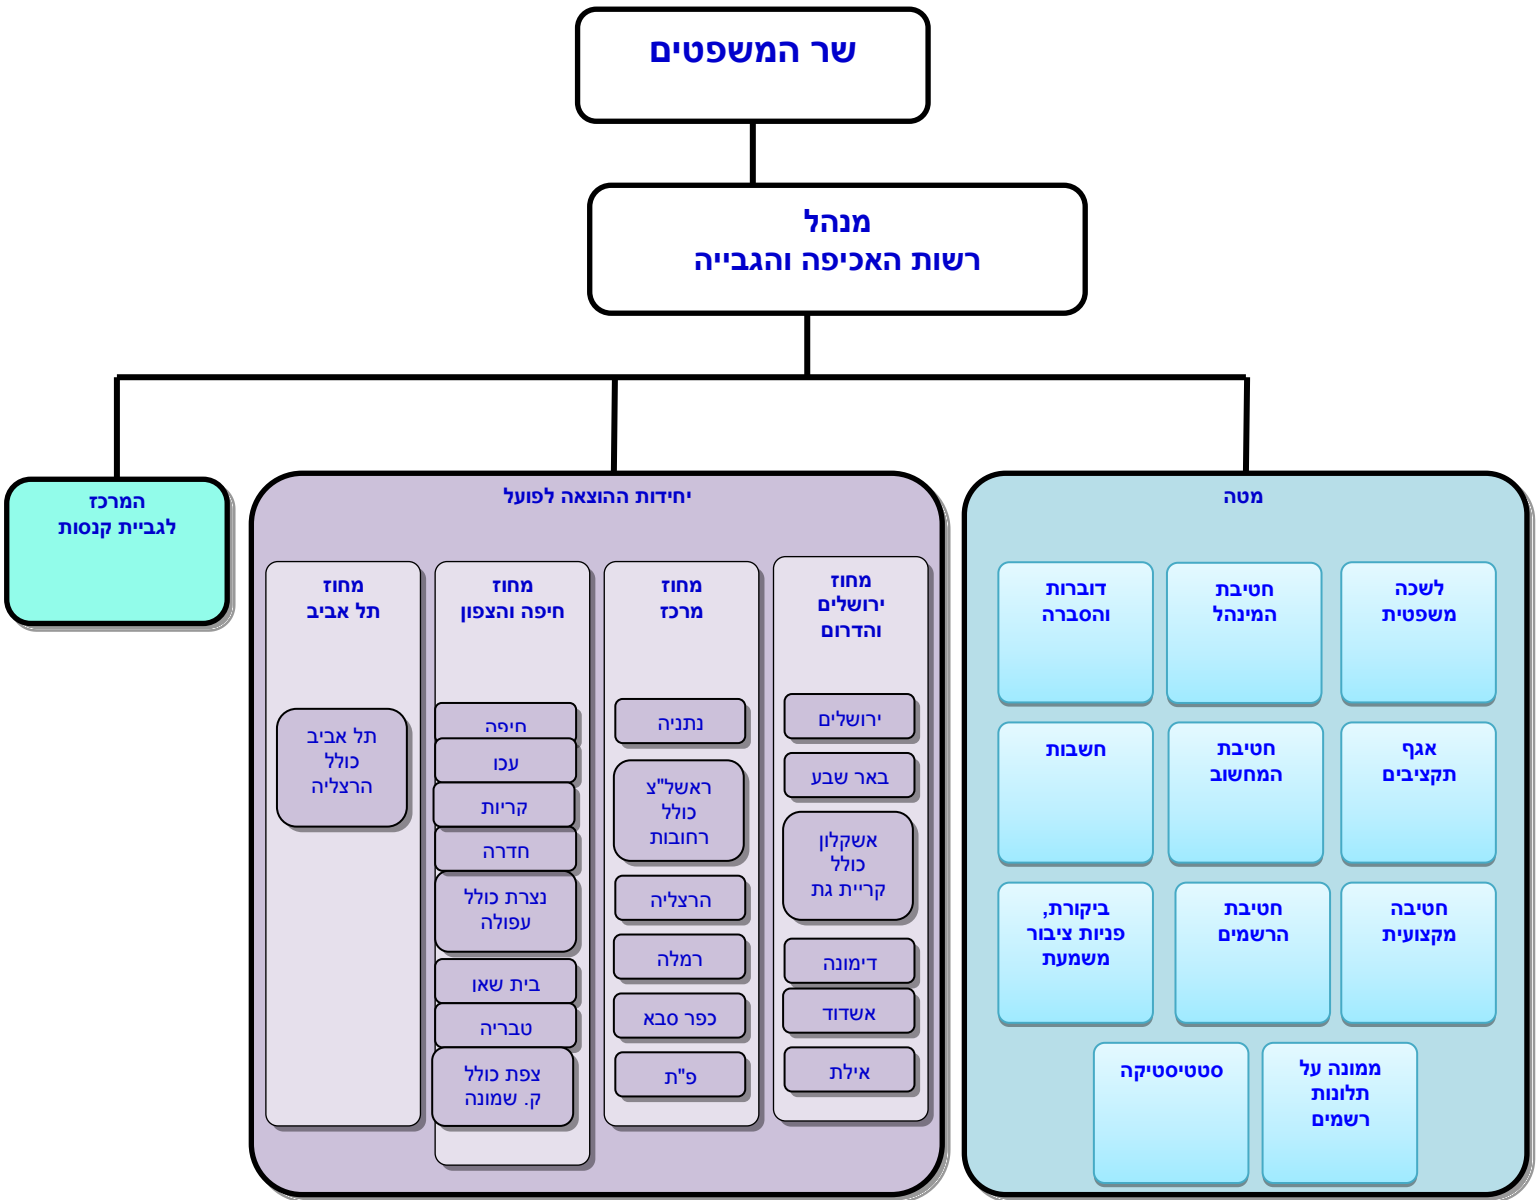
שר המשפטים

מנהל
רשות האכיפה והגבייה

המרכז
לגביית קנסות

יחידות ההוצאה לפועל

מחוז
ירושלים
והדרום

ירושלים

באר שבע

אשקלון
כולל
קריית גת

דימונה

אשדוד

אילת

מחוז
מרכז

נתניה

ראשל"צ
כולל
רחובות

הרצליה

רמלה

כפר סבא

פ"ת

מחוז
חיפה והצפון

חיפה

עכו

קריות

חדרה

נצרת כולל
עפולה

בית שאן

טבריה

צפת כולל
ק. שמונה

מחוז
תל אביב

תל אביב
כולל
הרצליה

מטה

לשכה
משפטית

חטיבת
המינהל

דוברות
והסברה

אגף
תקציבים

חטיבת
המחשוב

חשבות

חטיבה
מקצועית

חטיבת
הרשמים

ביקורת,
פניות ציבור
משמעת

ממונה על
תלונות
רשמים

סטטיסטיקה